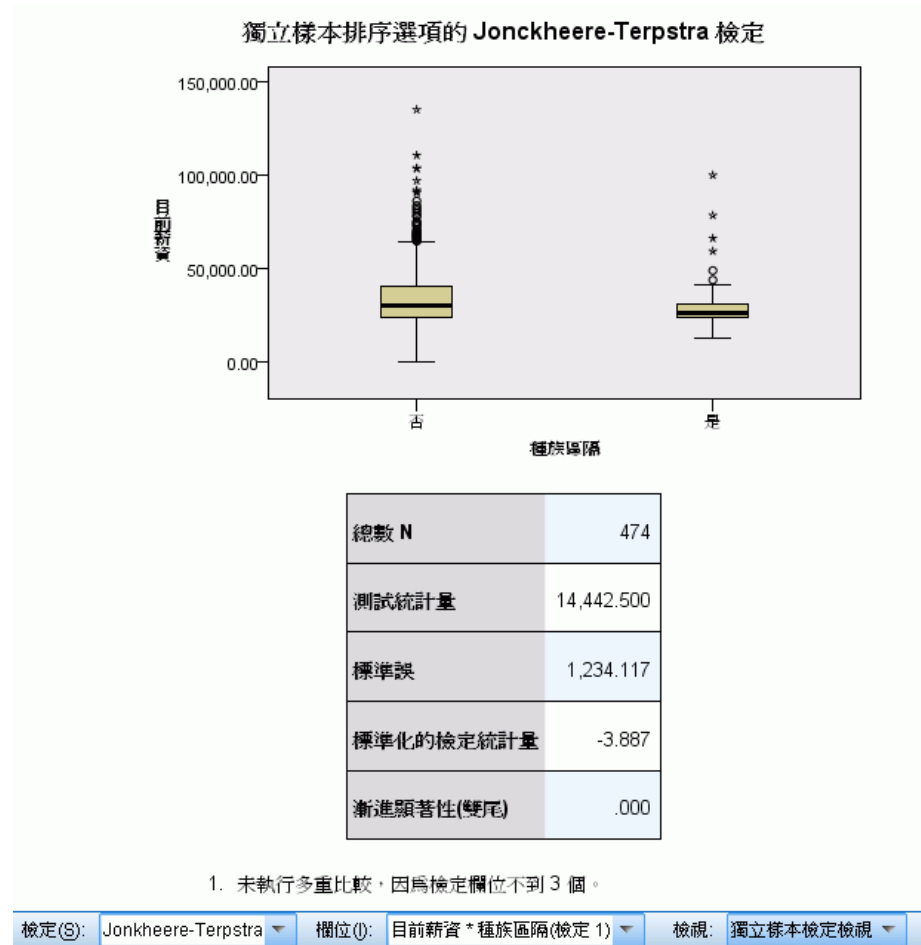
獨立樣本排序選項的 Jonckheere-Terpstra 檢定

150,000.00
100,000.00
50,000.00
0.00

目前薪資

否
是

種族區隔

| 總數 N | 474 |
|---|---|
| 測試統計量 | 14,442.500 |
| 標準誤 | 1,234.117 |
| 標準化的檢定統計量 | -3.887 |
| 漸進顯著性(雙尾) | .000 |

1. 未執行多重比較，因為檢定欄位不到 3 個。

檢定(S): Jonckheere-Terpstra 欄位(I): 目前薪資 * 種族區隔(檢定 1) 檢視: 獨立樣本檢定檢視